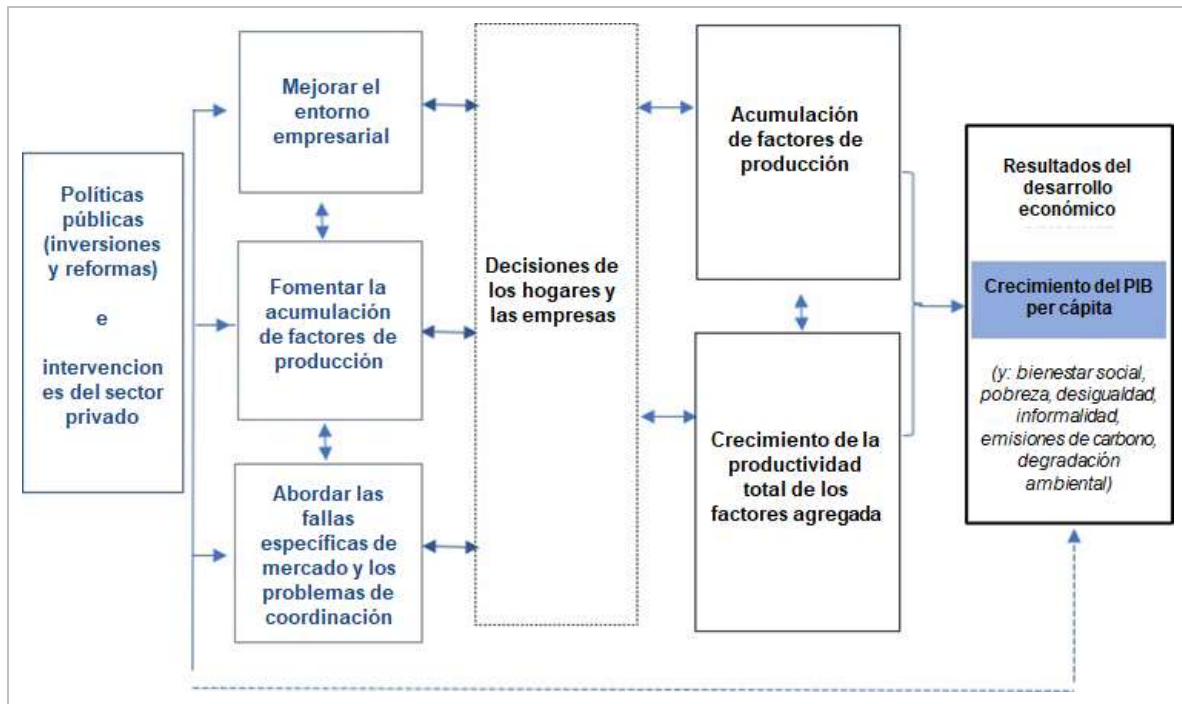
Políticas públicas (inversiones y reformas)

e

intervenciones del sector privado

Mejorar el entorno empresarial

Fomentar la acumulación de factores de producción

Abordar las fallas específicas de mercado y los problemas de coordinación

Decisiones de los hogares y las empresas

Acumulación de factores de producción

Crecimiento de la productividad total de los factores agregada

Resultados del desarrollo económico

Crecimiento del PIB per cápita

(y: bienestar social, pobreza, desigualdad, informalidad, emisiones de carbono, degradación ambiental)